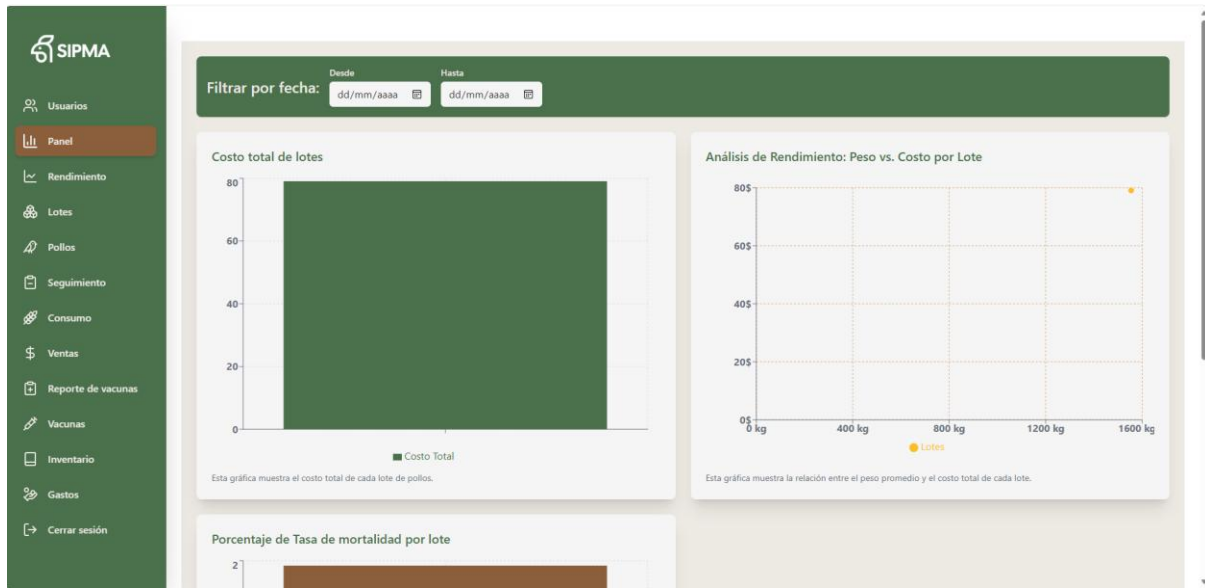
SIPMA

Usuarios
Panel
Rendimiento
Lotes
Pollos
Seguimiento
Consumo
Ventas
Reporte de vacunas
Vacunas
Inventario
Gastos
Cerrar sesión

Filtrar por fecha: Desde dd/mm/aaaa Hasta dd/mm/aaaa

Costo total de lotes

80
60
40
20
0

Costo Total

Esta gráfica muestra el costo total de cada lote de pollos.

Análisis de Rendimiento: Peso vs. Costo por Lote

80$
60$
40$
20$
0$
0 kg
400 kg
800 kg
1200 kg
1600 kg

Lotes

Esta gráfica muestra la relación entre el peso promedio y el costo total de cada lote.

Porcentaje de Tasa de mortalidad por lote

2